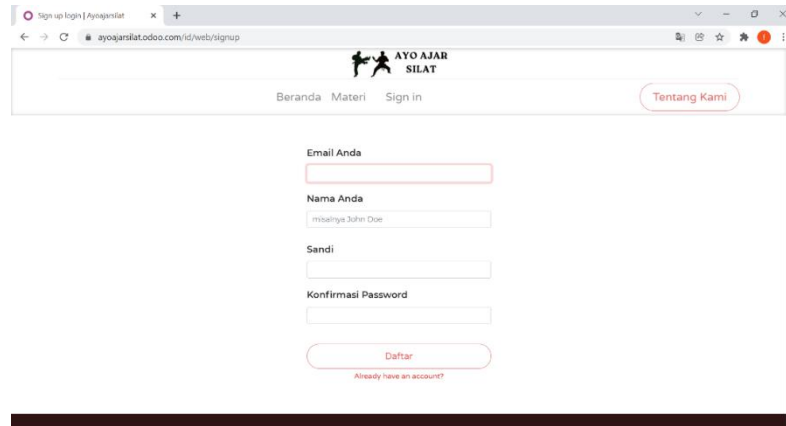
Sign up login | Ayoajarsilat

ayoajarsilat.odoo.com/id/web/signup

AYO AJAR SILAT

Beranda Materi Sign in

Tentang Kami

Email Anda

Nama Anda

misalnya John Doe

Sandi

Konfirmasi Password

Daftar

Already have an account?